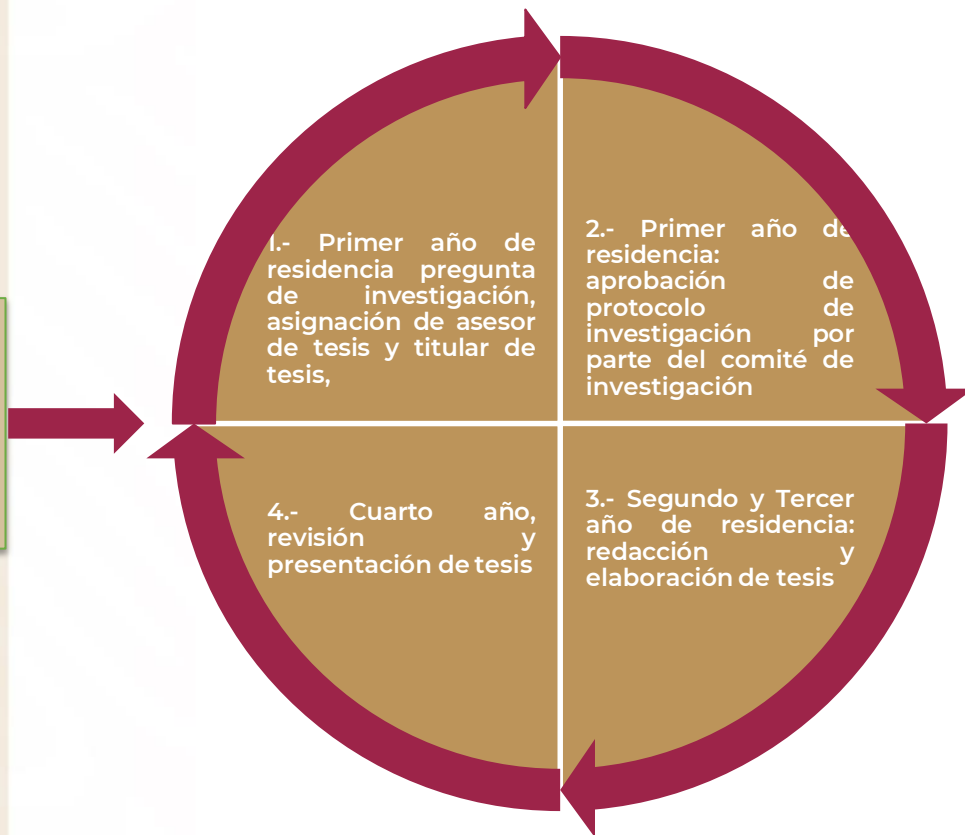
1.- Primer año de residencia pregunta de investigación, asignación de asesor de tesis y titular de tesis,

2.- Primer año de residencia: aprobación de protocolo de investigación por parte del comité de investigación

3.- Segundo y Tercer año de residencia: redacción y elaboración de tesis

4.- Cuarto año, revisión y presentación de tesis